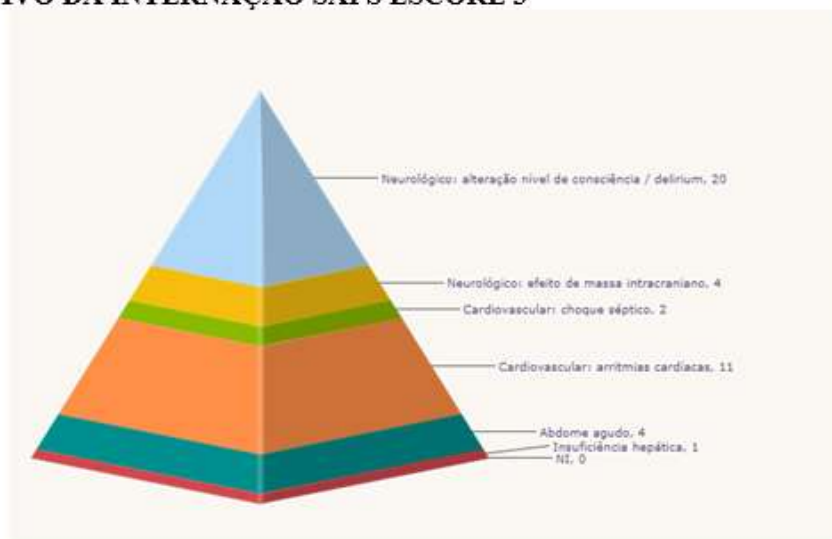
IVO DA INTERNAÇÃO SAPS ESCORE 3

Neurológico: alteração nível de consciência / delirium, 20

Neurológico: efeito de massa intracraniano, 4

Cardiovascular: choque séptico, 2

Cardiovascular: arritmias cardíacas, 11

Abdome agudo, 4

Insuficiência hepática, 1

NI, 0